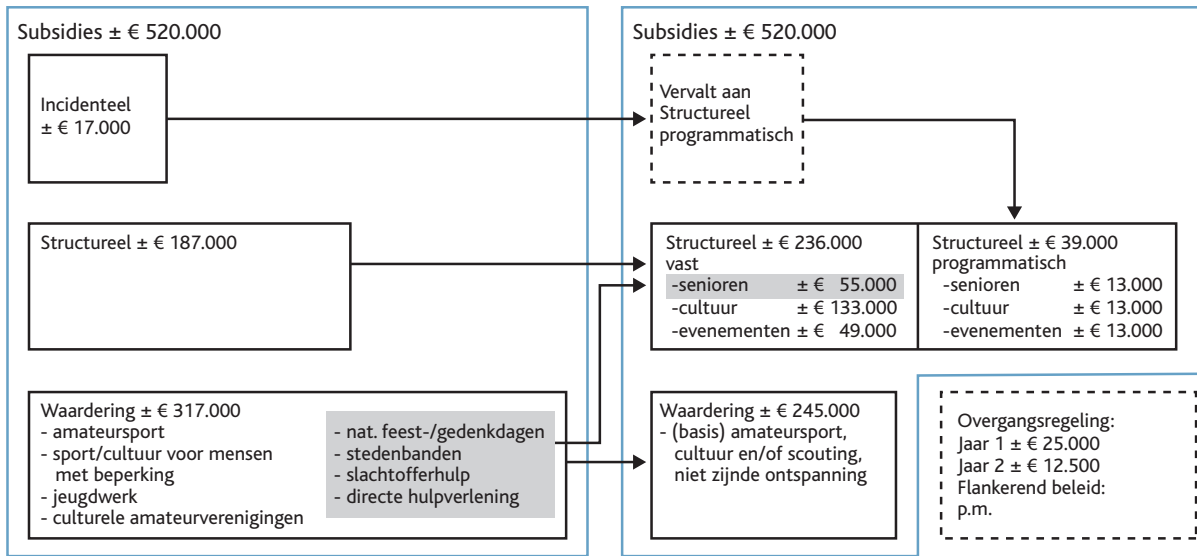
Subsidies ± € 520.000

Incidenteel
± € 17.000

Structureel ± € 187.000

Waardering ± € 317.000
- amateursport
- sport/cultuur voor mensen met beperking
- jeugdwerk
- culturele amateurverenigingen

- nat. feest-/gedenkdagen
- stedenbanden
- slachtofferhulp
- directe hulpverlening

Subsidies ± € 520.000

Vervalt aan Structureel programmatisch

Structureel ± € 236.000
vast
-senioren ± € 55.000
-cultuur ± € 133.000
-evenementen ± € 49.000

Structureel ± € 39.000
programmatisch
-senioren ± € 13.000
-cultuur ± € 13.000
-evenementen ± € 13.000

Waardering ± € 245.000
- (basis) amateursport, cultuur en/of scouting, niet zijnde ontspanning

Overgangsregeling:
Jaar 1 ± € 25.000
Jaar 2 ± € 12.500
Flankerend beleid:
p.m.